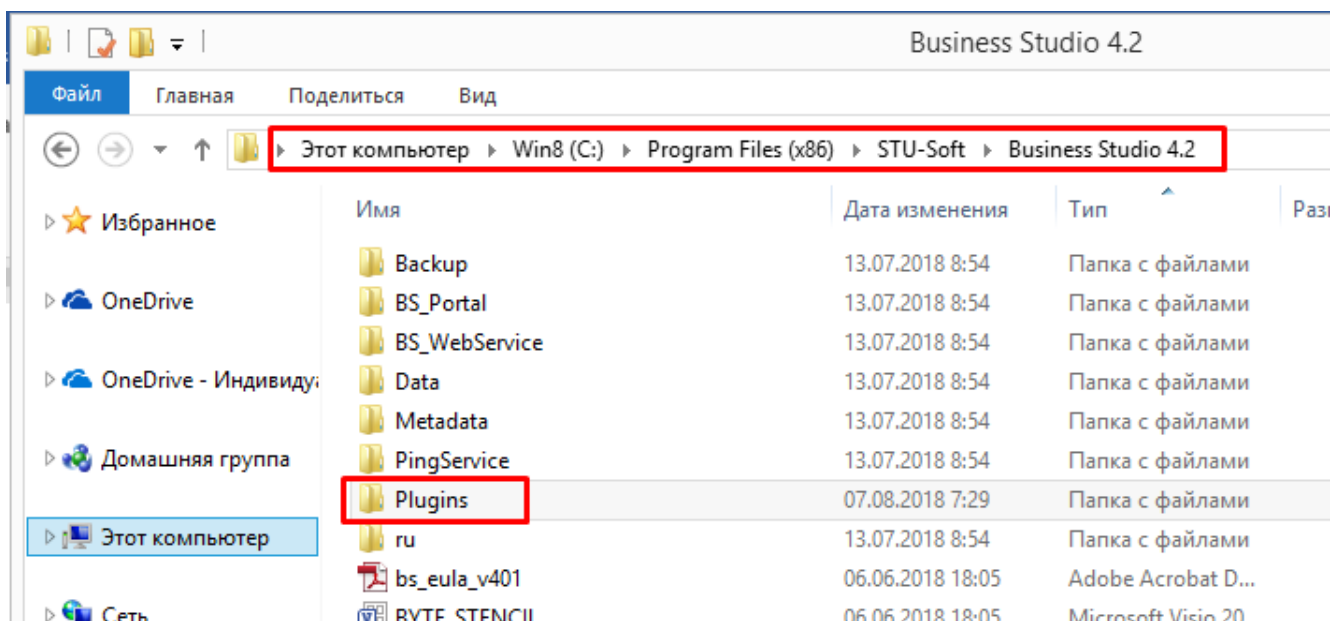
Business Studio 4.2

Файл Главная Поделиться Вид

Этот компьютер ▸ Win8 (C:) ▸ Program Files (x86) ▸ STU-Soft ▸ Business Studio 4.2

Избранное
OneDrive
OneDrive - Индивиду
Домашняя группа
Этот компьютер
Сеть

| Имя | Дата изменения | Тип | Раз |
|---|---|---|---|
| Backup | 13.07.2018 8:54 | Папка с файлами | |
| BS_Portal | 13.07.2018 8:54 | Папка с файлами | |
| BS_WebService | 13.07.2018 8:54 | Папка с файлами | |
| Data | 13.07.2018 8:54 | Папка с файлами | |
| Metadata | 13.07.2018 8:54 | Папка с файлами | |
| PingService | 13.07.2018 8:54 | Папка с файлами | |
| Plugins | 07.08.2018 7:29 | Папка с файлами | |
| ru | 13.07.2018 8:54 | Папка с файлами | |
| bs_eula_v401 | 06.06.2018 18:05 | Adobe Acrobat D... | |
| BYTE_STENCIL | 06.06.2018 18:05 | Microsoft Visio 20 | |